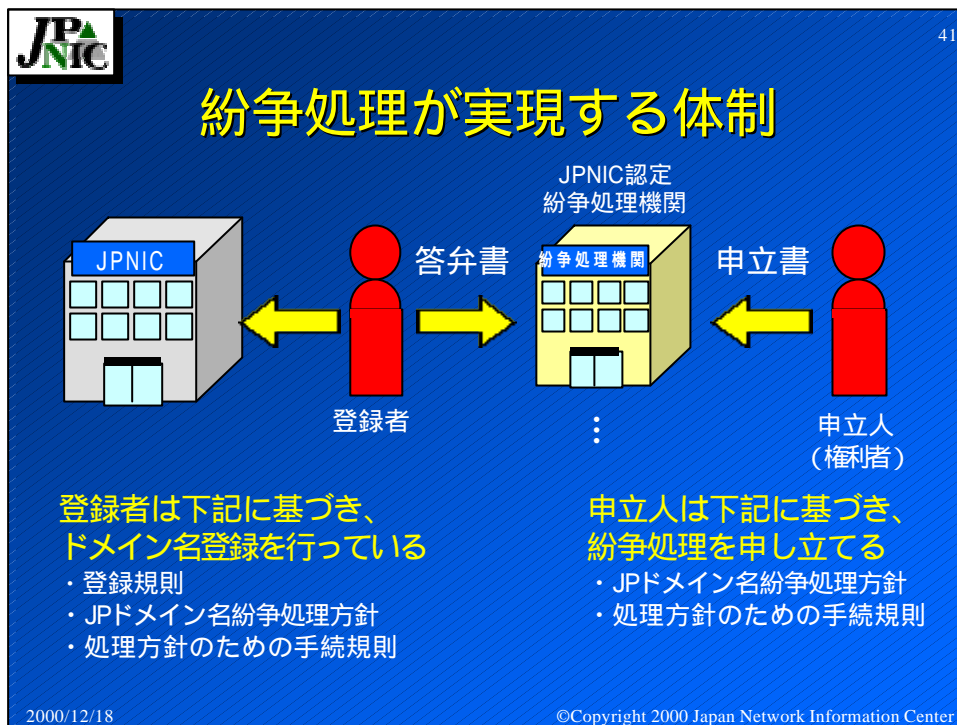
JPNIC

41

紛争処理が実現する体制

JPNIC認定
紛争処理機関

JPNIC

答弁書

紛争処理機関

申立書

登録者

:

申立人
（権利者）

登録者は下記に基づき、
ドメイン名登録を行っている
・登録規則
・JPドメイン名紛争処理方針
・処理方針のための手続規則

申立人は下記に基づき、
紛争処理を申し立てる
・JPドメイン名紛争処理方針
・処理方針のための手続規則

2000/12/18

©Copyright 2000 Japan Network Information Center